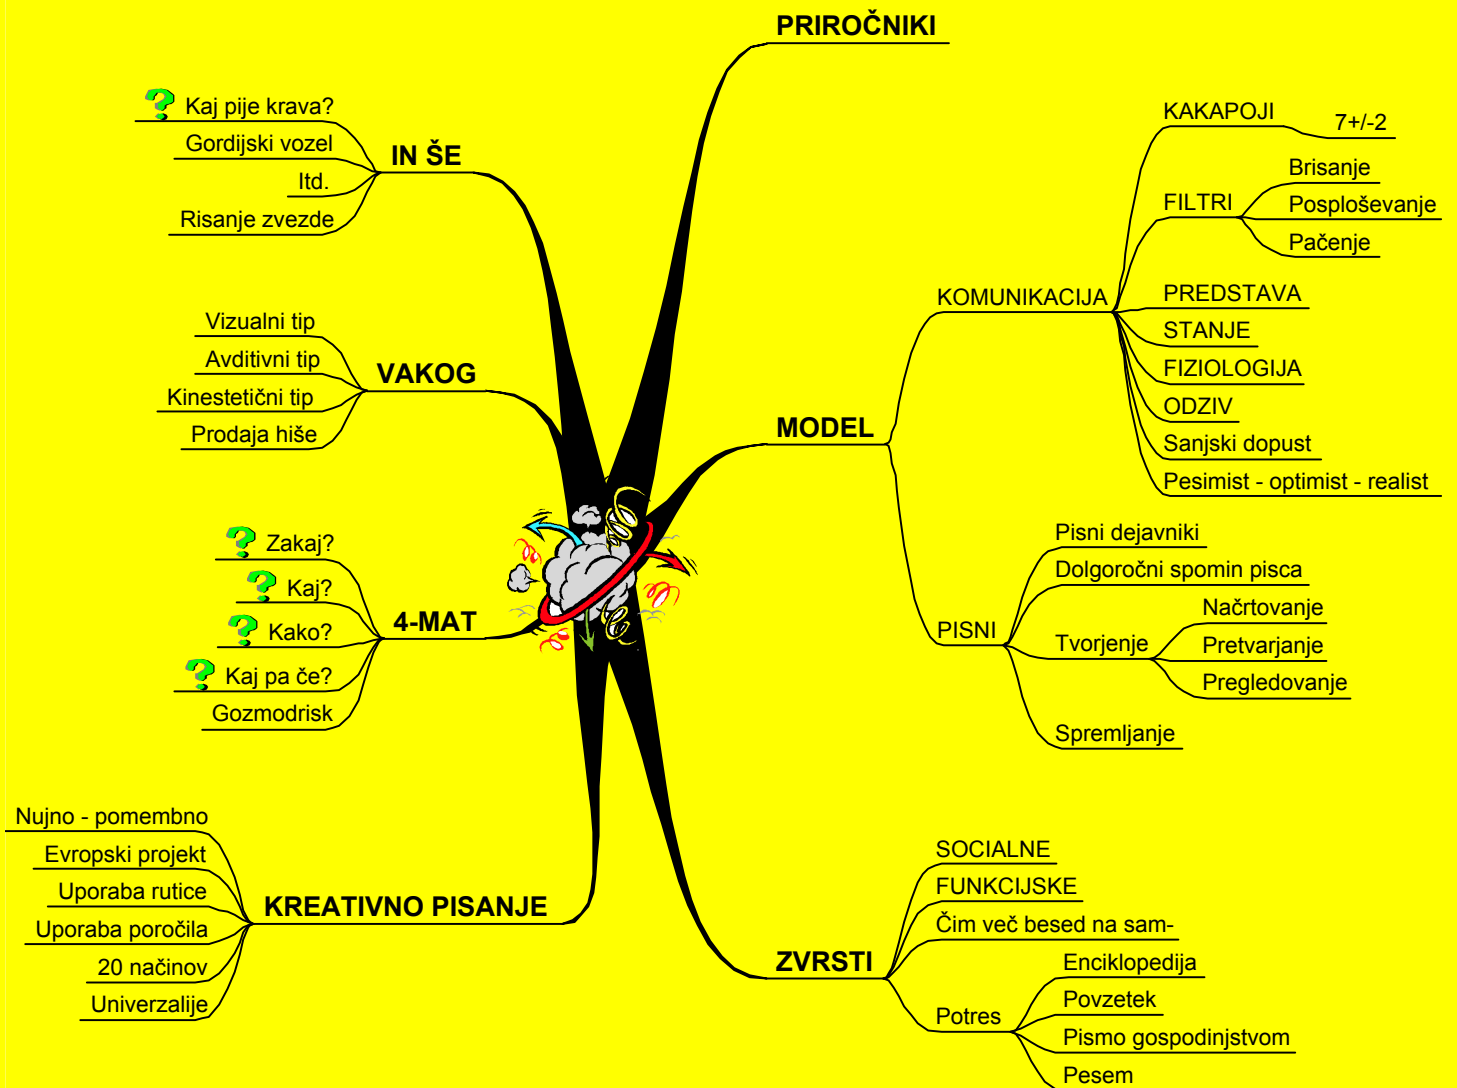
PRIROČNIKI

IN ŠE
Kaj pije krava?
Gordijski vozel
Itd.
Risanje zvezde

VAKOG
Vizualni tip
Avditivni tip
Kinestetični tip
Prodaja hiše

4-MAT
Zakaj?
Kaj?
Kako?
Kaj pa če?
Gozmodrisk

KREATIVNO PISANJE
Nujno - pomembno
Evropski projekt
Uporaba rutice
Uporaba poročila
20 načinov
Univerzalije

MODEL
KOMUNIKACIJA
KAKAPOJI
7+/-2
FILTRI
Brisanje
Posploševanje
Pačenje
PREDSTAVA
STANJE
FIZIOLOGIJA
ODZIV
Sanjski dopust
Pesimist - optimist - realist

PISNI
Pisni dejavniki
Dolgoročni spomin pisca
Tvorjenje
Načrtovanje
Pretvarjanje
Pregledovanje
Spremljanje

ZVRSTI
SOCIALNE
FUNKCIJSKE
Čim več besed na sam-
Potres
Enciklopedija
Povzetek
Pismo gospodinjstvom
Pesem